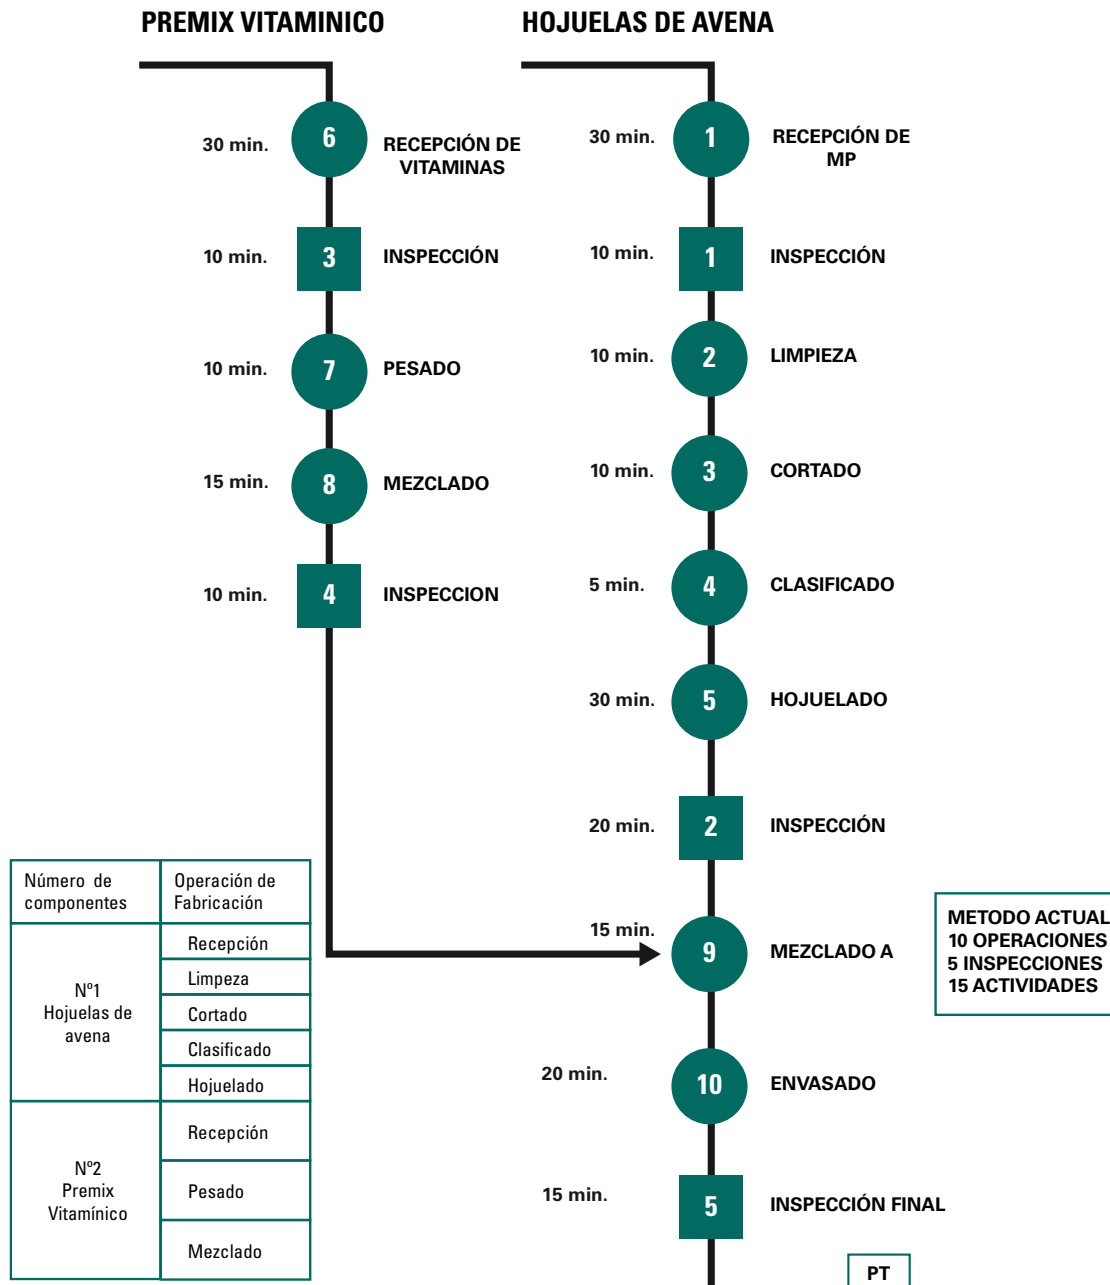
PREMIX VITAMINICO

30 min. 6 RECEPCIÓN DE VITAMINAS

10 min. 3 INSPECCIÓN

10 min. 7 PESADO

15 min. 8 MEZCLADO

10 min. 4 INSPECCION

HOJUELAS DE AVENA

30 min. 1 RECEPCIÓN DE MP

10 min. 1 INSPECCIÓN

10 min. 2 LIMPIEZA

10 min. 3 CORTADO

5 min. 4 CLASIFICADO

30 min. 5 HOJUELADO

20 min. 2 INSPECCIÓN

15 min. 9 MEZCLADO A

20 min. 10 ENVASADO

15 min. 5 INSPECCIÓN FINAL

PT

METODO ACTUAL
10 OPERACIONES
5 INSPECCIONES
15 ACTIVIDADES

| Número de componentes | Operación de Fabricación |
|---|---|
| Nº1 Hojuelas de avena | Recepción |
| | Limpieza |
| | Cortado |
| | Clasificado |
| | Hojuelado |
| Nº2 Premix Vitamínico | Recepción |
| | Pesado |
| | Mezclado |